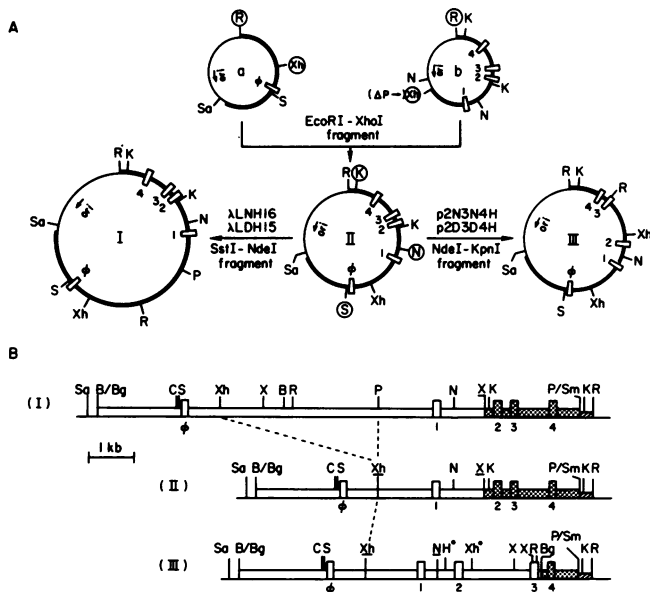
A

R

Xh

a

Sa

S

R K

4

3 2

K

b

N

($\Delta$P-Xh)

1

N

EcoRI - XhoI fragment

R K

4

3 2

K

Sa

N

I

S

Xh

R

P

λLNH16
λLDH15

SstI - NdeI fragment

R K

4

3 2

K

II

Sa

1

N

S

Xh

p2N3N4H
p2D3D4H

NdeI - KpnI fragment

R K

4 3

R

III

Xh

2

1

N

Sa

S

Xh

B

(I)

Sa B/Bg CS Xh X B R P N X K P/Sm K R

φ 1 2 3 4

1 kb

(II)

Sa B/Bg CS Xh N X K P/Sm K R

φ 1 2 3 4

(III)

Sa B/Bg CS Xh N H* Xh* X X R Bg P/Sm K R

φ 1 2 3 4